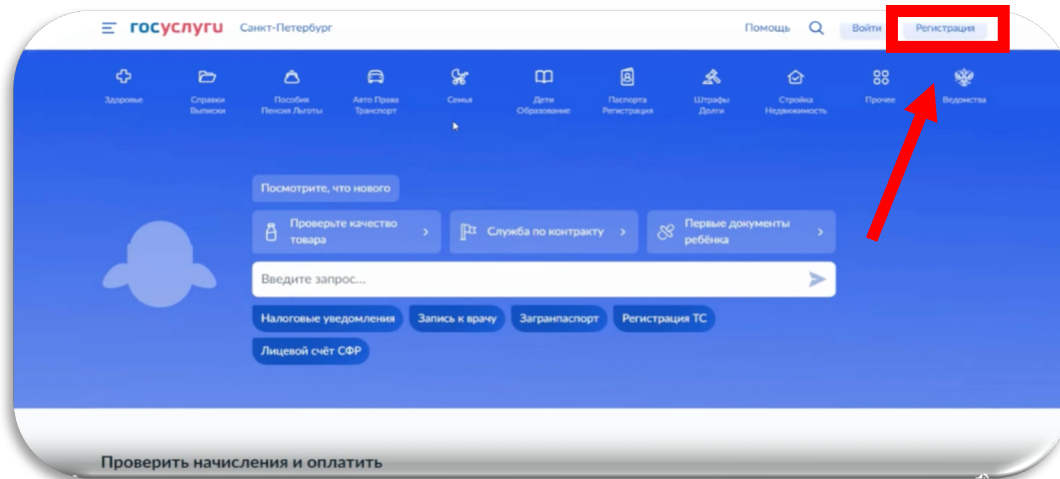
госуслуги Санкт-Петербург Помощь Войти Регистрация

Здоровье
Справки Выписки
Пособия Пенсия Льготы
Авто Права Транспорт
Семья
Дети Образование
Паспорта Регистрация
Штрафы Долги
Стройка Недвижимость
Прочее
Ведомства

Посмотрите, что нового

Проверьте качество товара

Служба по контракту

Первые документы ребёнка

Введите запрос...

Налоговые уведомления
Запись к врачу
Загранпаспорт
Регистрация ТС
Лицевой счёт СФР

Проверить начисления и оплатить